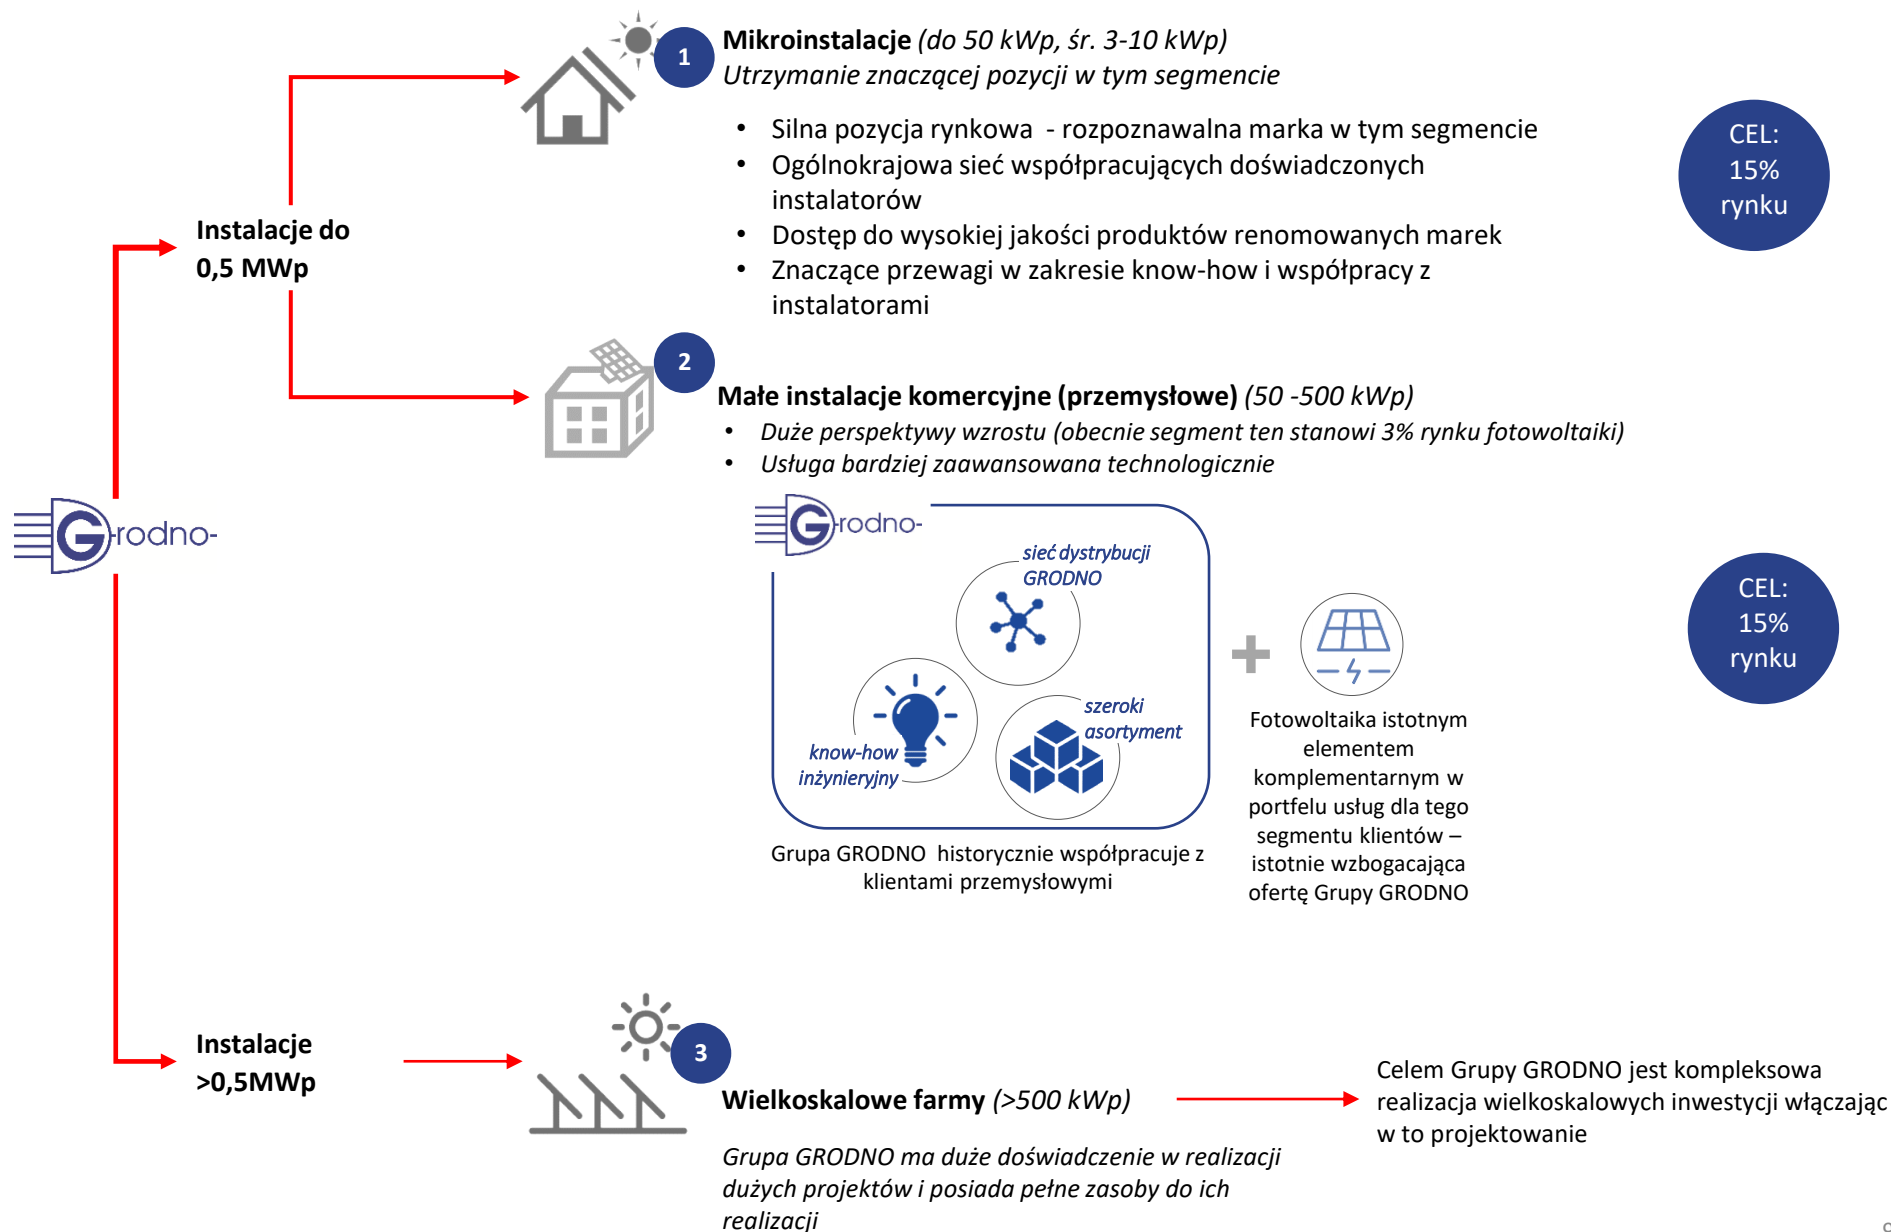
Grodno-

Instalacje do 0,5 MWp

1

Mikroinstalacje (do 50 kWp, śr. 3-10 kWp)
Utrzymanie znaczącej pozycji w tym segmencie

- Silna pozycja rynkowa - rozpoznawalna marka w tym segmencie
- Ogólnokrajowa sieć współpracujących doświadczonych instalatorów
- Dostęp do wysokiej jakości produktów renomowanych marek
- Znaczące przewagi w zakresie know-how i współpracy z instalatorami

CEL: 15% rynku

2

Małe instalacje komercyjne (przemysłowe) (50 -500 kWp)
- Duże perspektywy wzrostu (obecnie segment ten stanowi 3% rynku fotowoltaiki)
- Usługa bardziej zaawansowana technologicznie

Grodno-

sieć dystrybucji GRODNO

know-how inżynieryjny

szeroki asortyment

Grupa GRODNO historycznie współpracuje z klientami przemysłowymi

Fotowoltaika istotnym elementem komplementarnym w portfelu usług dla tego segmentu klientów – istotnie wzbogacająca ofertę Grupy GRODNO

CEL: 15% rynku

Instalacje >0,5MWp

3

Wielkoskalowe farmy (>500 kWp)

Grupa GRODNO ma duże doświadczenie w realizacji dużych projektów i posiada pełne zasoby do ich realizacji

Celem Grupy GRODNO jest kompleksowa realizacja wielkoskalowych inwestycji włączając w to projektowanie